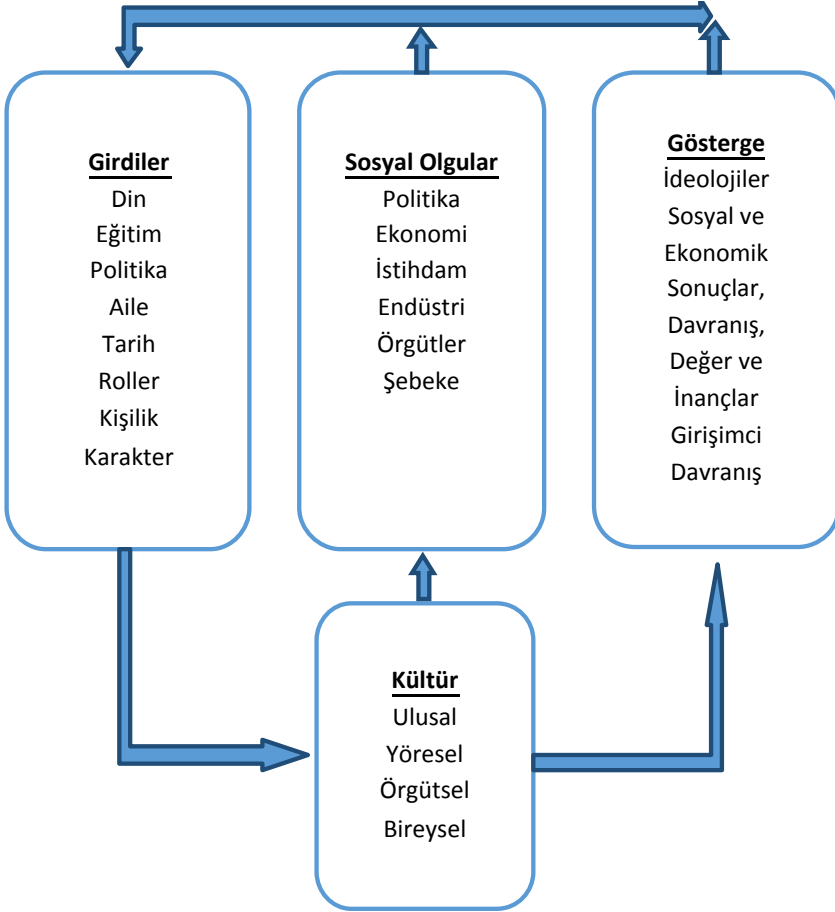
**Girdiler**
Din
Eğitim
Politika
Aile
Tarih
Roller
Kişilik
Karakter

**Sosyal Olgular**
Politika
Ekonomi
İstihdam
Endüstri
Örgütler
Şebeke

**Gösterge**
İdeolojiler
Sosyal ve Ekonomik Sonuçlar,
Davranış,
Değer ve İnançlar
Girişimci Davranış

**Kültür**
Ulusal
Yöresel
Örgütsel
Bireysel